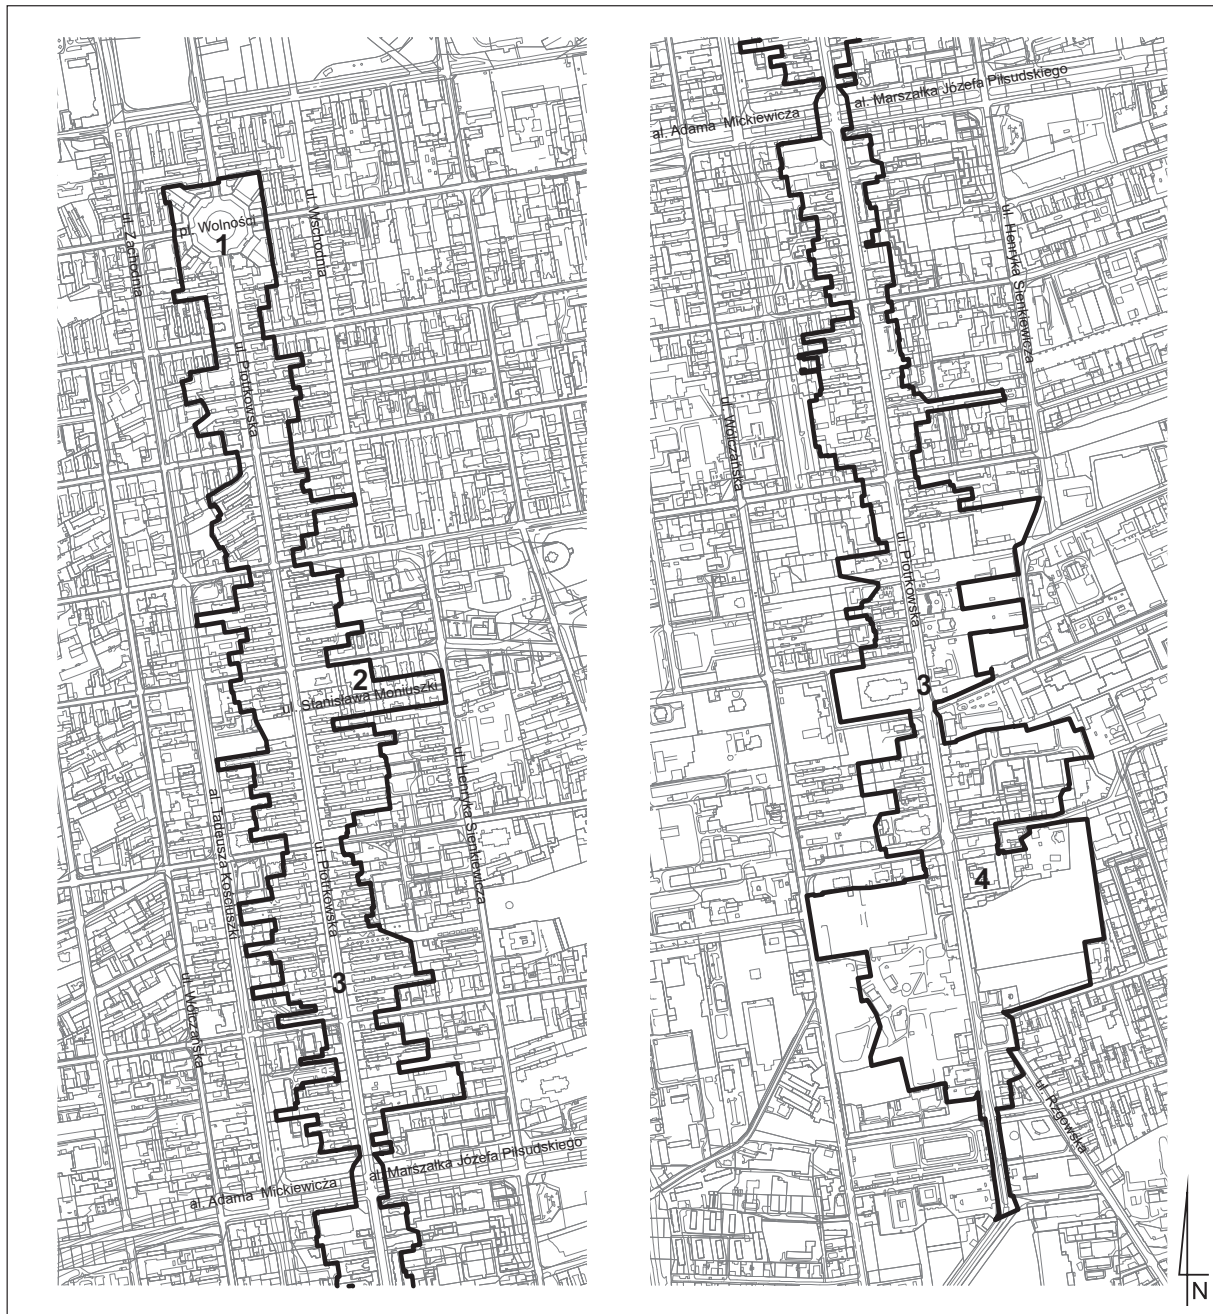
pl. Wolności
1
ul. Zachodnia
ul. Wschodnia
ul. Piotrkowska
2
ul. Stanisława Moniuszki
ul. Henryka Sienkiewicza
al. Tadeusza Kościuszki
ul. Piotrkowska
3
ul. Wólczańska
al. Adama Mickiewicza
al. Marszałka Józefa Piłsudskiego

al. Adama Mickiewicza
al. Marszałka Józefa Piłsudskiego
ul. Henryka Sienkiewicza
ul. Wólczańska
ul. Piotrkowska
3
4
ul. Rzgowska
N